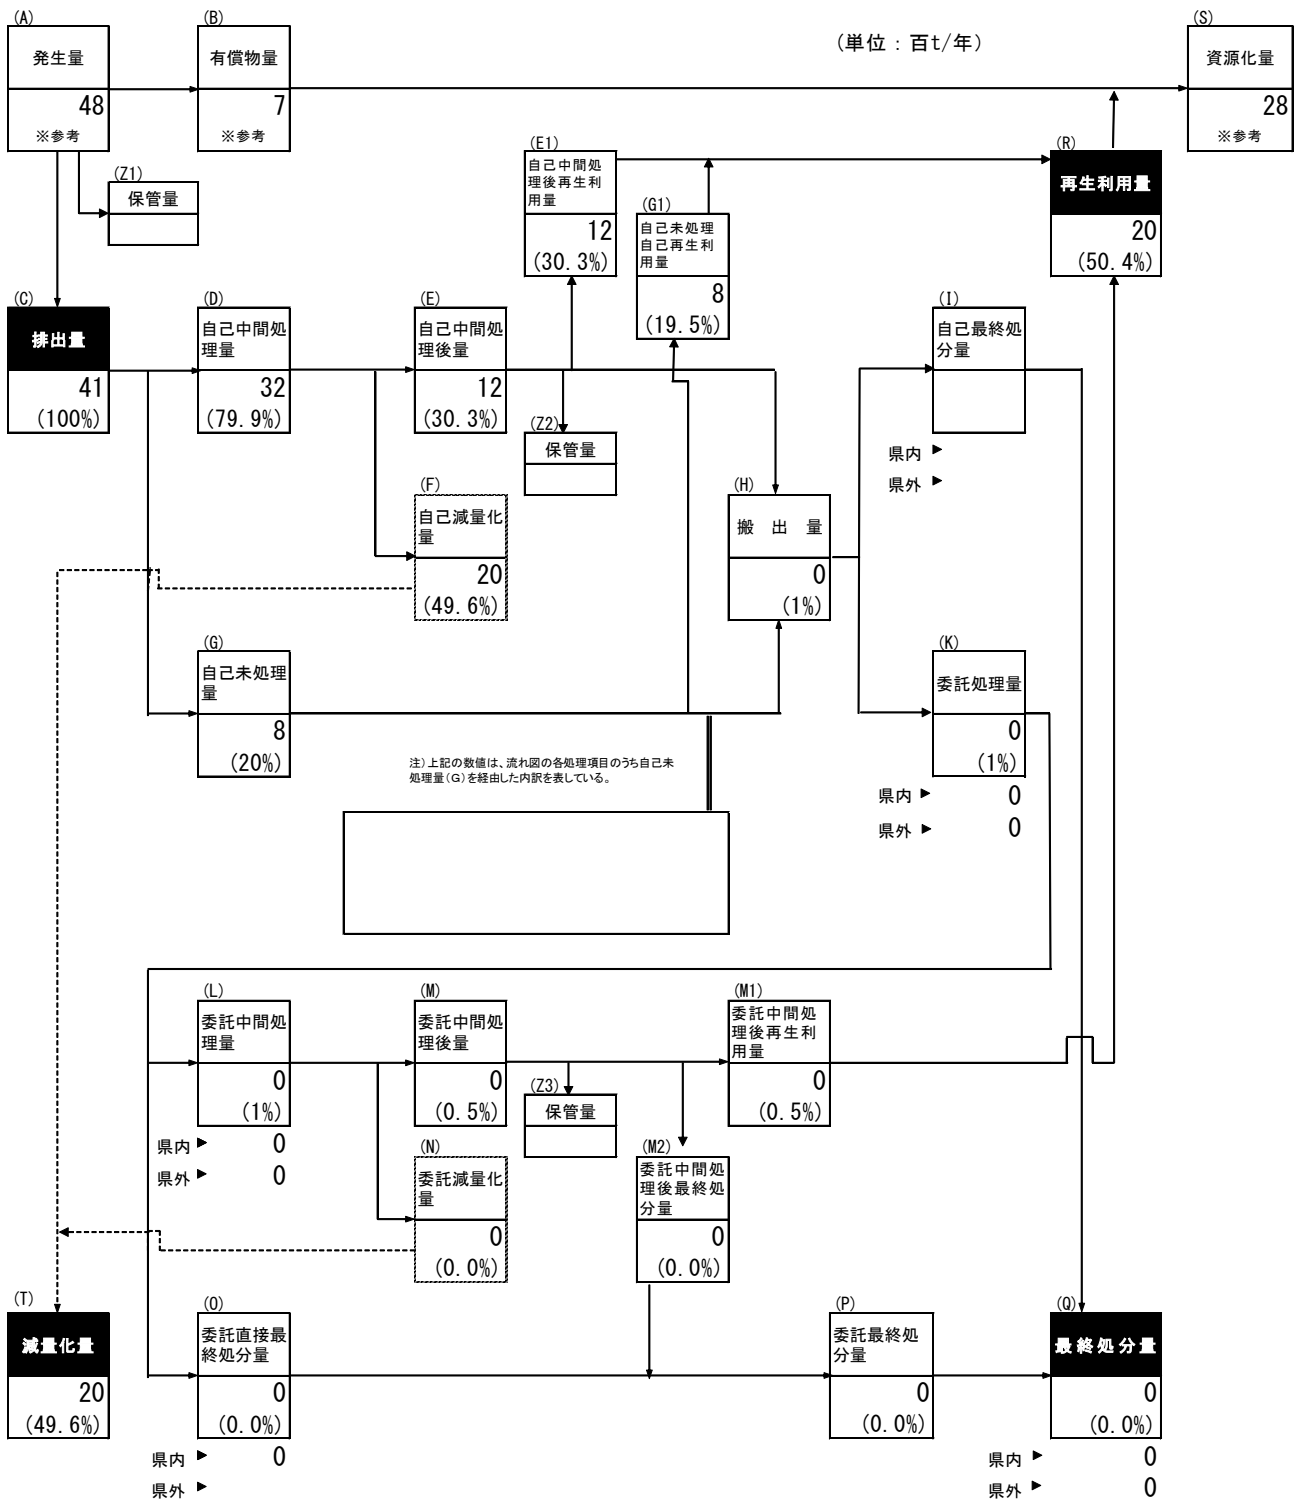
(A)
発生量
48
※参考

(B)
有償物量
7
※参考

（単位：百t/年）

(S)
資源化量
28
※参考

(Z1)
保管量

(E1)
自己中間処理後再生利用量
12
(30.3%)

(G1)
自己未処理自己再生利用量
8
(19.5%)

(R)
再生利用量
20
(50.4%)

(C)
排出量
41
(100%)

(D)
自己中間処理量
32
(79.9%)

(E)
自己中間処理後量
12
(30.3%)

(Z2)
保管量

(I)
自己最終処分量

県内 ▶
県外 ▶

(F)
自己減量化量
20
(49.6%)

(H)
搬 出 量
0
(1%)

(G)
自己未処理量
8
(20%)

(K)
委託処理量
0
(1%)

注）上記の数値は、流れ図の各処理項目のうち自己未処理量（G）を経由した内訳を表している。

県内 ▶ 0
県外 ▶ 0

(L)
委託中間処理量
0
(1%)

県内 ▶ 0
県外 ▶ 0

(M)
委託中間処理後量
0
(0.5%)

(Z3)
保管量

(M1)
委託中間処理後再生利用量
0
(0.5%)

(N)
委託減量化量
0
(0.0%)

(M2)
委託中間処理後最終処分量
0
(0.0%)

(T)
減量化量
20
(49.6%)

(O)
委託直接最終処分量
0
(0.0%)

県内 ▶ 0
県外 ▶

(P)
委託最終処分量
0
(0.0%)

(Q)
最終処分量
0
(0.0%)

県内 ▶ 0
県外 ▶ 0